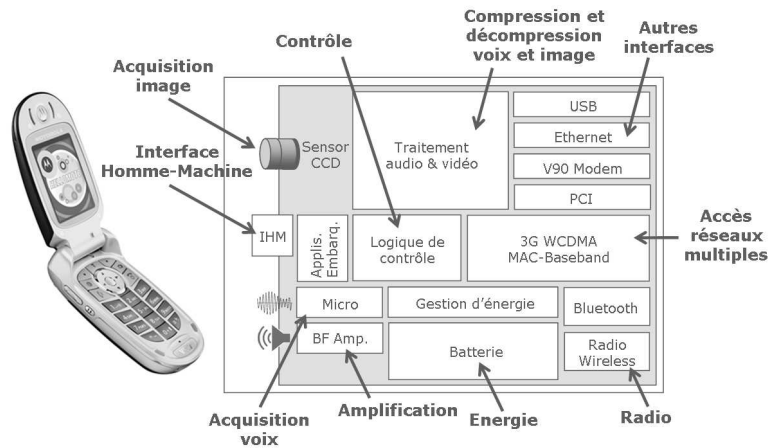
Compression et décompression voix et image

Autres interfaces

Contrôle

Acquisition image

Interface Homme-Machine

Sensor CCD

Traitement audio & vidéo

USB

Ethernet

V90 Modem

PCI

IHM

Applis. Embarq.

Logique de contrôle

3G WCDMA MAC-Baseband

Accès réseaux multiples

Micro

Gestion d'énergie

Bluetooth

BF Amp.

Batterie

Radio Wireless

Acquisition voix

Amplification

Energie

Radio